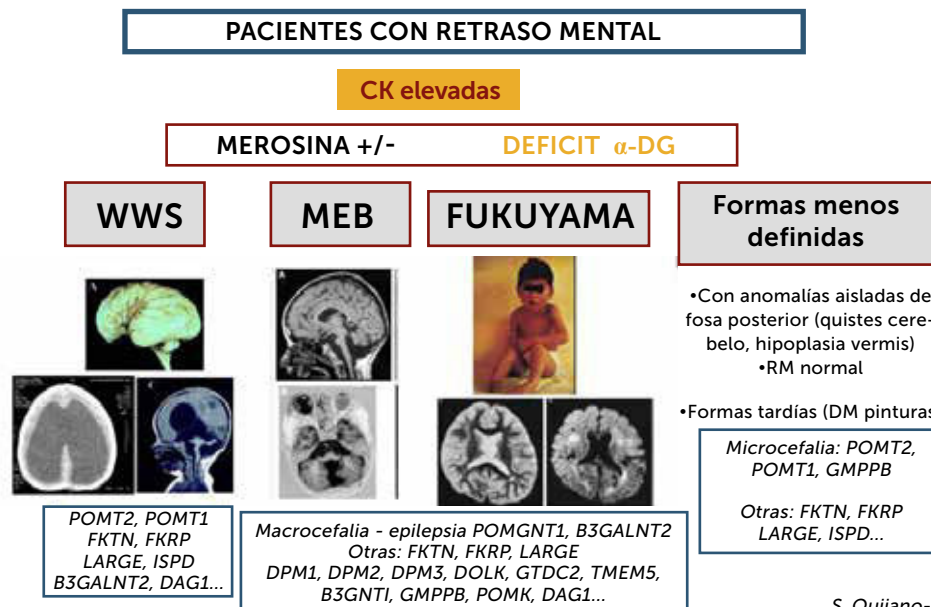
PACIENTES CON RETRASO MENTAL

CK elevadas

MEROSINA +/- DEFICIT α-DG

WWS

MEB

FUKUYAMA

Formas menos definidas

•Con anomalías aisladas de fosa posterior (quistes cerebelo, hipoplasia vermis)
•RM normal

•Formas tardías (DM pinturas

Microcefalia: POMT2, POMT1, GMPPB

Otras: FKTN, FKRP LARGE, ISPD...

POMT2, POMT1
FKTN, FKRP
LARGE, ISPD
B3GALNT2, DAG1...

Macrocefalia - epilepsia POMGNT1, B3GALNT2
Otras: FKTN, FKRP, LARGE
DPM1, DPM2, DPM3, DOLK, GTDC2, TMEM5, B3GNTI, GMPPB, POMK, DAG1...

S. Quijano-